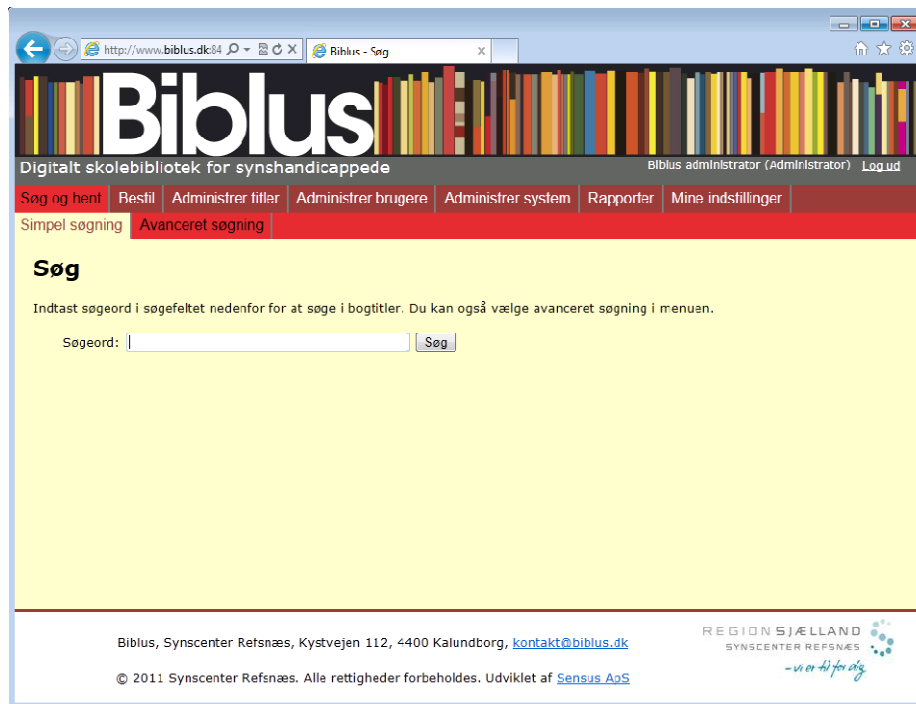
http://www.biblus.dk:84
Biblus - Søg

Biblus
Digitalt skolebibliotek for synshandicappede
Biblus administrator (Administrator) Log ud

Søg og hent | Bestil | Administrer titler | Administrer brugere | Administrer system | Rapporter | Mine indstillinger
Simpel søgning | Avanceret søgning

Søg

Indtast søgeord i søgefeltet nedenfor for at søge i bogtitler. Du kan også vælge avanceret søgning i menuen.

Søgeord: Søg

Biblus, Synscenter Refsnæs, Kystvejen 112, 4400 Kalundborg, kontakt@biblus.dk

© 2011 Synscenter Refsnæs. Alle rettigheder forbeholdes. Udviklet af Sensus ApS

REGION SJÆLLAND
SYNSCENTER REFSNÆS
- vi er til for dig